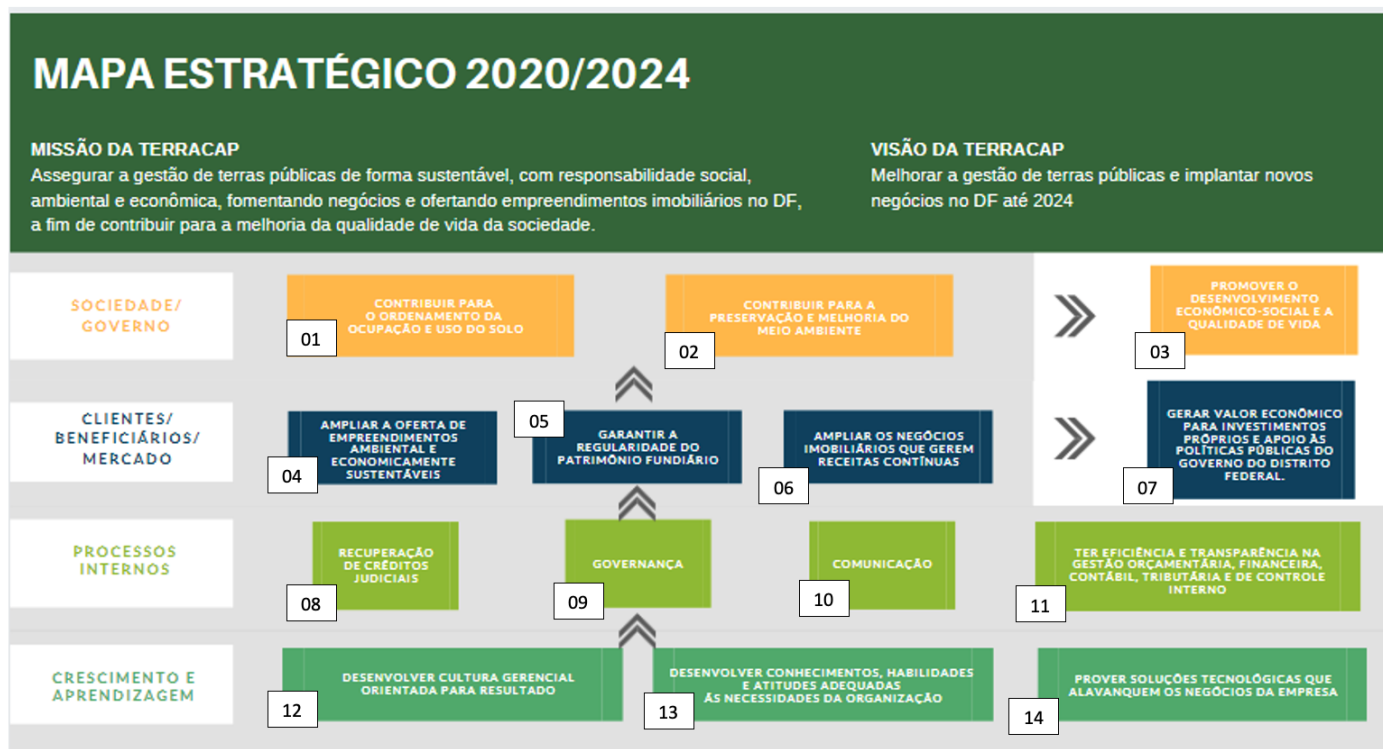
MAPA ESTRATÉGICO 2020/2024

MISSÃO DA TERRACAP
Assegurar a gestão de terras públicas de forma sustentável, com responsabilidade social, ambiental e econômica, fomentando negócios e ofertando empreendimentos imobiliários no DF, a fim de contribuir para a melhoria da qualidade de vida da sociedade.

VISÃO DA TERRACAP
Melhorar a gestão de terras públicas e implantar novos negócios no DF até 2024

SOCIEDADE/ GOVERNO

CONTRIBUIR PARA O ORDENAMENTO DA OCUPAÇÃO E USO DO SOLO
01

CONTRIBUIR PARA A PRESERVAÇÃO E MELHORIA DO MEIO AMBIENTE
02

PROMOVER O DESENVOLVIMENTO ECONÔMICO-SOCIAL E A QUALIDADE DE VIDA
03

CLIENTES/ BENEFICIÁRIOS/ MERCADO

AMPLIAR A OFERTA DE EMPREENDIMENTOS AMBIENTAL E ECONOMICAMENTE SUSTENTÁVEIS
04

05
GARANTIR A REGULARIDADE DO PATRIMÔNIO FUNDIÁRIO

AMPLIAR OS NEGÓCIOS IMOBILIÁRIOS QUE GEREM RECEITAS CONTÍNUAS
06

GERAR VALOR ECONÔMICO PARA INVESTIMENTOS PRÓPRIOS E APOIO ÀS POLÍTICAS PÚBLICAS DO GOVERNO DO DISTRITO FEDERAL.
07

PROCESSOS INTERNOS

RECUPERAÇÃO DE CRÉDITOS JUDICIAIS
08

GOVERNANÇA
09

COMUNICAÇÃO
10

TER EFICIÊNCIA E TRANSPARÊNCIA NA GESTÃO ORÇAMENTÁRIA, FINANCEIRA, CONTÁBIL, TRIBUTÁRIA E DE CONTROLE INTERNO
11

CRESCIMENTO E APRENDIZAGEM

DESENVOLVER CULTURA GERENCIAL ORIENTADA PARA RESULTADO
12

DESENVOLVER CONHECIMENTOS, HABILIDADES E ATITUDES ADEQUADAS ÀS NECESSIDADES DA ORGANIZAÇÃO
13

PROVER SOLUÇÕES TECNOLÓGICAS QUE ALAVANQUEM OS NEGÓCIOS DA EMPRESA
14